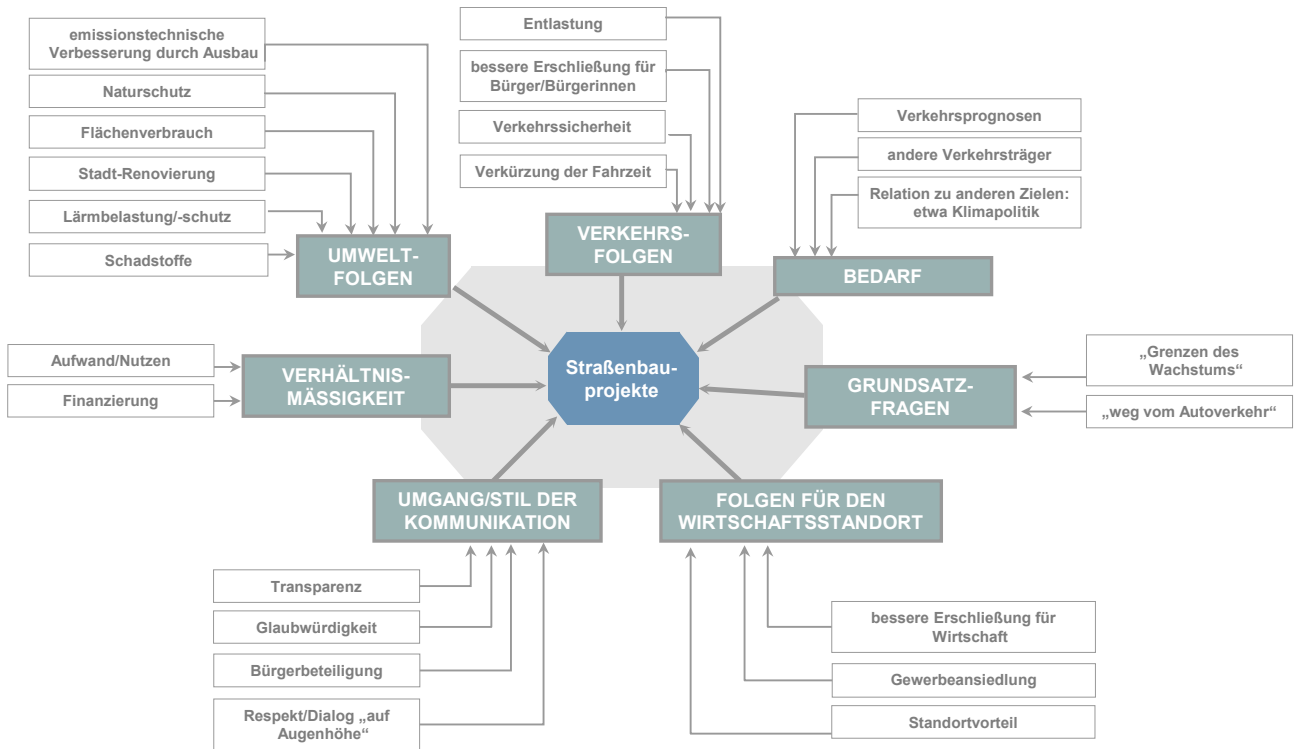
emissionstechnische Verbesserung durch Ausbau

Naturschutz

Flächenverbrauch

Stadt-Renovierung

Lärmbelastung/-schutz

Schadstoffe

UMWELT-FOLGEN

Entlastung

bessere Erschließung für Bürger/Bürgerinnen

Verkehrssicherheit

Verkürzung der Fahrzeit

VERKEHRS-FOLGEN

Verkehrsprognosen

andere Verkehrsträger

Relation zu anderen Zielen: etwa Klimapolitik

BEDARF

Aufwand/Nutzen

Finanzierung

VERHÄLTNIS-MÄSSIGKEIT

Straßenbau-projekte

„Grenzen des Wachstums“

„weg vom Autoverkehr“

GRUNDSATZ-FRAGEN

UMGANG/STIL DER KOMMUNIKATION

FOLGEN FÜR DEN WIRTSCHAFTSSTANDORT

Transparenz

Glaubwürdigkeit

Bürgerbeteiligung

Respekt/Dialog „auf Augenhöhe“

bessere Erschließung für Wirtschaft

Gewerbeansiedlung

Standortvorteil